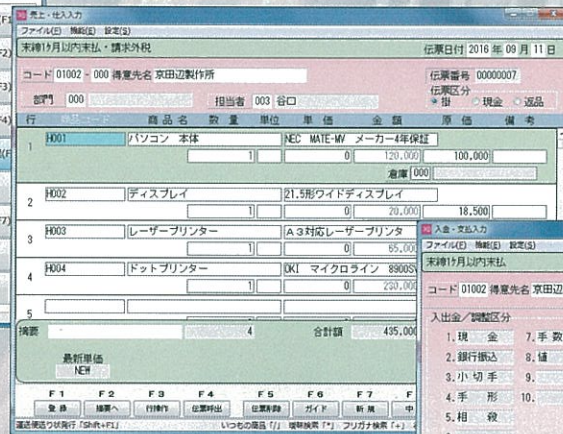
売上・仕入入力
ファイル(F) 機能(E) 設定(S)
末締1ヶ月以内末払・請求外税
伝票日付 2016 年 09 月 11 日
コード 01002 - 000 得意先名 京田辺製作所
伝票番号 00000007
伝票区分
部門 000
担当者 003 谷口
掛 現金 返品
行 商品コード 商品名 数量 単位 単価 金額 原価 備考
1 H001 パソコン 本体 NEC MATE-MV メーカー4年保証
1 0 120,000 100,000
倉庫 000
2 H002 ディスプレイ 21.5形ワイドディスプレイ
1 0 20,000 18,500
3 H003 レーザープリンター A3対応レーザープリンタ
1 0 55,000
4 H004 ドットプリンター OKI マイクロライン 8900S
1 0 230,000
5
摘要 4 合計額 435,000
最新単価
NEW
F1 登録
F2 画面へ
F3 行挿入
F4 伝票呼出
F5 伝票削除
F6 ガイド
F7 新規
中
連続伝票呼出は「Shift+F1」 いつもの商品「/」 項目検索「*」 フリガナ検索「+」
入金・支払入力
ファイル(F) 機能(E) 設定(S)
末締1ヶ月以内末払
コード 01002 得意先名 京田辺
入出金/調整区分
1.現 金
2.銀行振込
3.小切手
4.手 形
5.相 殺
7.手数
8.値
9.
10.